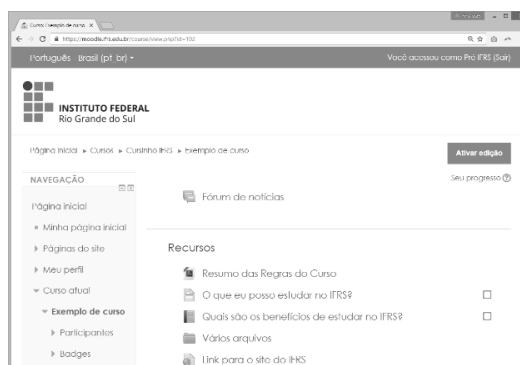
Curso: Exemplo de curso ×

https://moodle.ifrs.edu.br/course/view.php?id=102

Português - Brasil (pt_br) ▾

Você acessou como Pró IFRS (Sair)

INSTITUTO FEDERAL
Rio Grande do Sul

Página inicial ▸ Cursos ▸ Cursinho IFRS ▸ Exemplo de curso

Ativar edição

NAVEGAÇÃO

Página inicial

Minha página inicial

Páginas do site

Meu perfil

Curso atual

Exemplo de curso

Participantes

Badges

Seu progresso

Fórum de notícias

Recursos

Resumo das Regras do Curso

O que eu posso estudar no IFRS?

Quais são os benefícios de estudar no IFRS?

Vários arquivos

Link para o site do IFRS